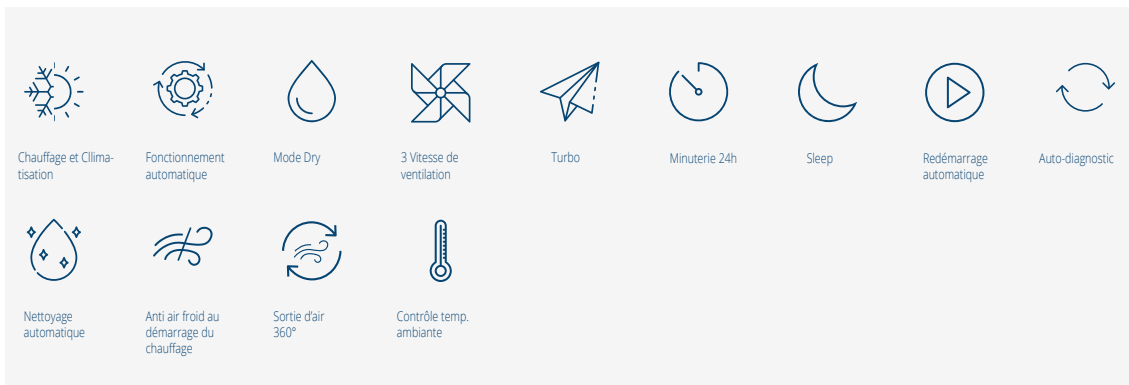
Chauffage et Cllimatisation

Fonctionnement automatique

Mode Dry

3 Vitesse de ventilation

Turbo

Minuterie 24h

Sleep

Redémarrage automatique

Auto-diagnostic

Nettoyage automatique

Anti air froid au démarrage du chauffage

Sortie d'air 360°

Contrôle temp. ambiante